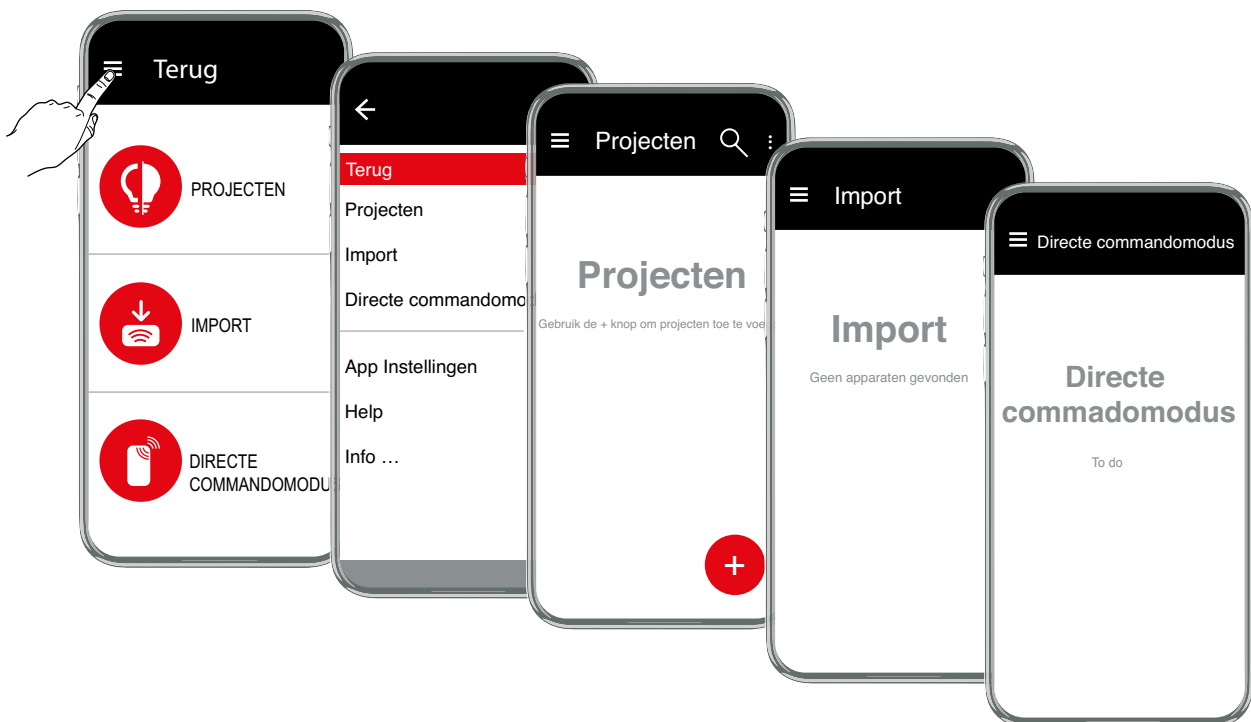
Terug

PROJECTEN

IMPORT

DIRECTE COMMANDOMODU

Terug
Projecten
Import
Directe commandomo

App Instellingen
Help
Info …

Projecten

Projecten

Gebruik de + knop om projecten toe te voe

+

Import

Import

Geen apparaten gevonden

Directe commandomodus

Directe commadomodus

To do